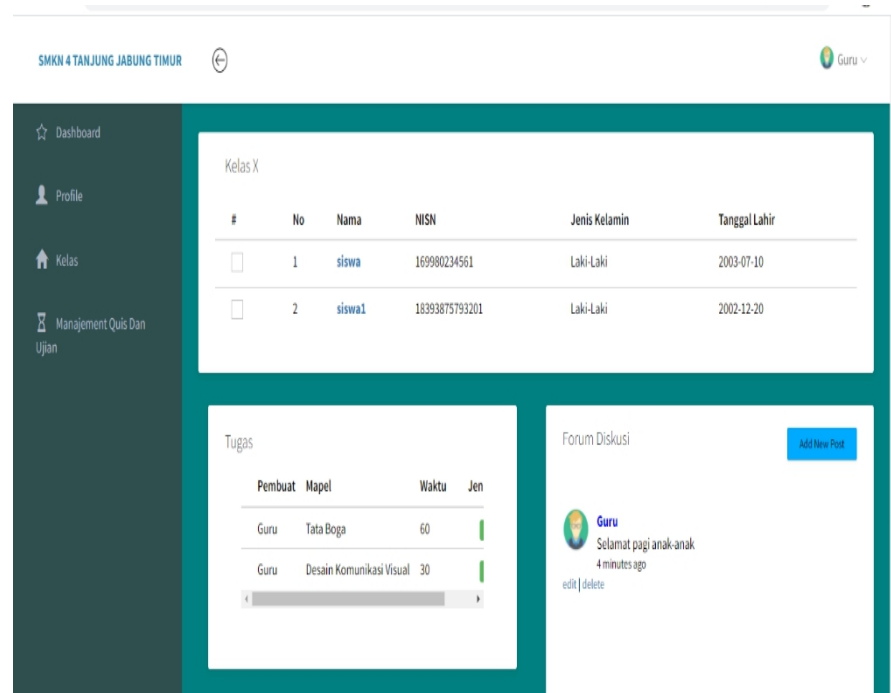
SMKN 4 TANJUNG JABUNG TIMUR

Guru

Dashboard

Profile

Kelas

Manajement Quis Dan Ujian

Kelas X

| # | No | Nama | NISN | Jenis Kelamin | Tanggal Lahir |
|---|---|---|---|---|---|
| | 1 | siswa | 169980234561 | Laki-Laki | 2003-07-10 |
| | 2 | siswa1 | 18393875793201 | Laki-Laki | 2002-12-20 |

Tugas

| Pembuat | Mapel | Waktu | Jen |
|---|---|---|---|
| Guru | Tata Boga | 60 | |
| Guru | Desain Komunikasi Visual | 30 | |

Forum Diskusi

Add New Post

Guru
Selamat pagi anak-anak
4 minutes ago
edit | delete